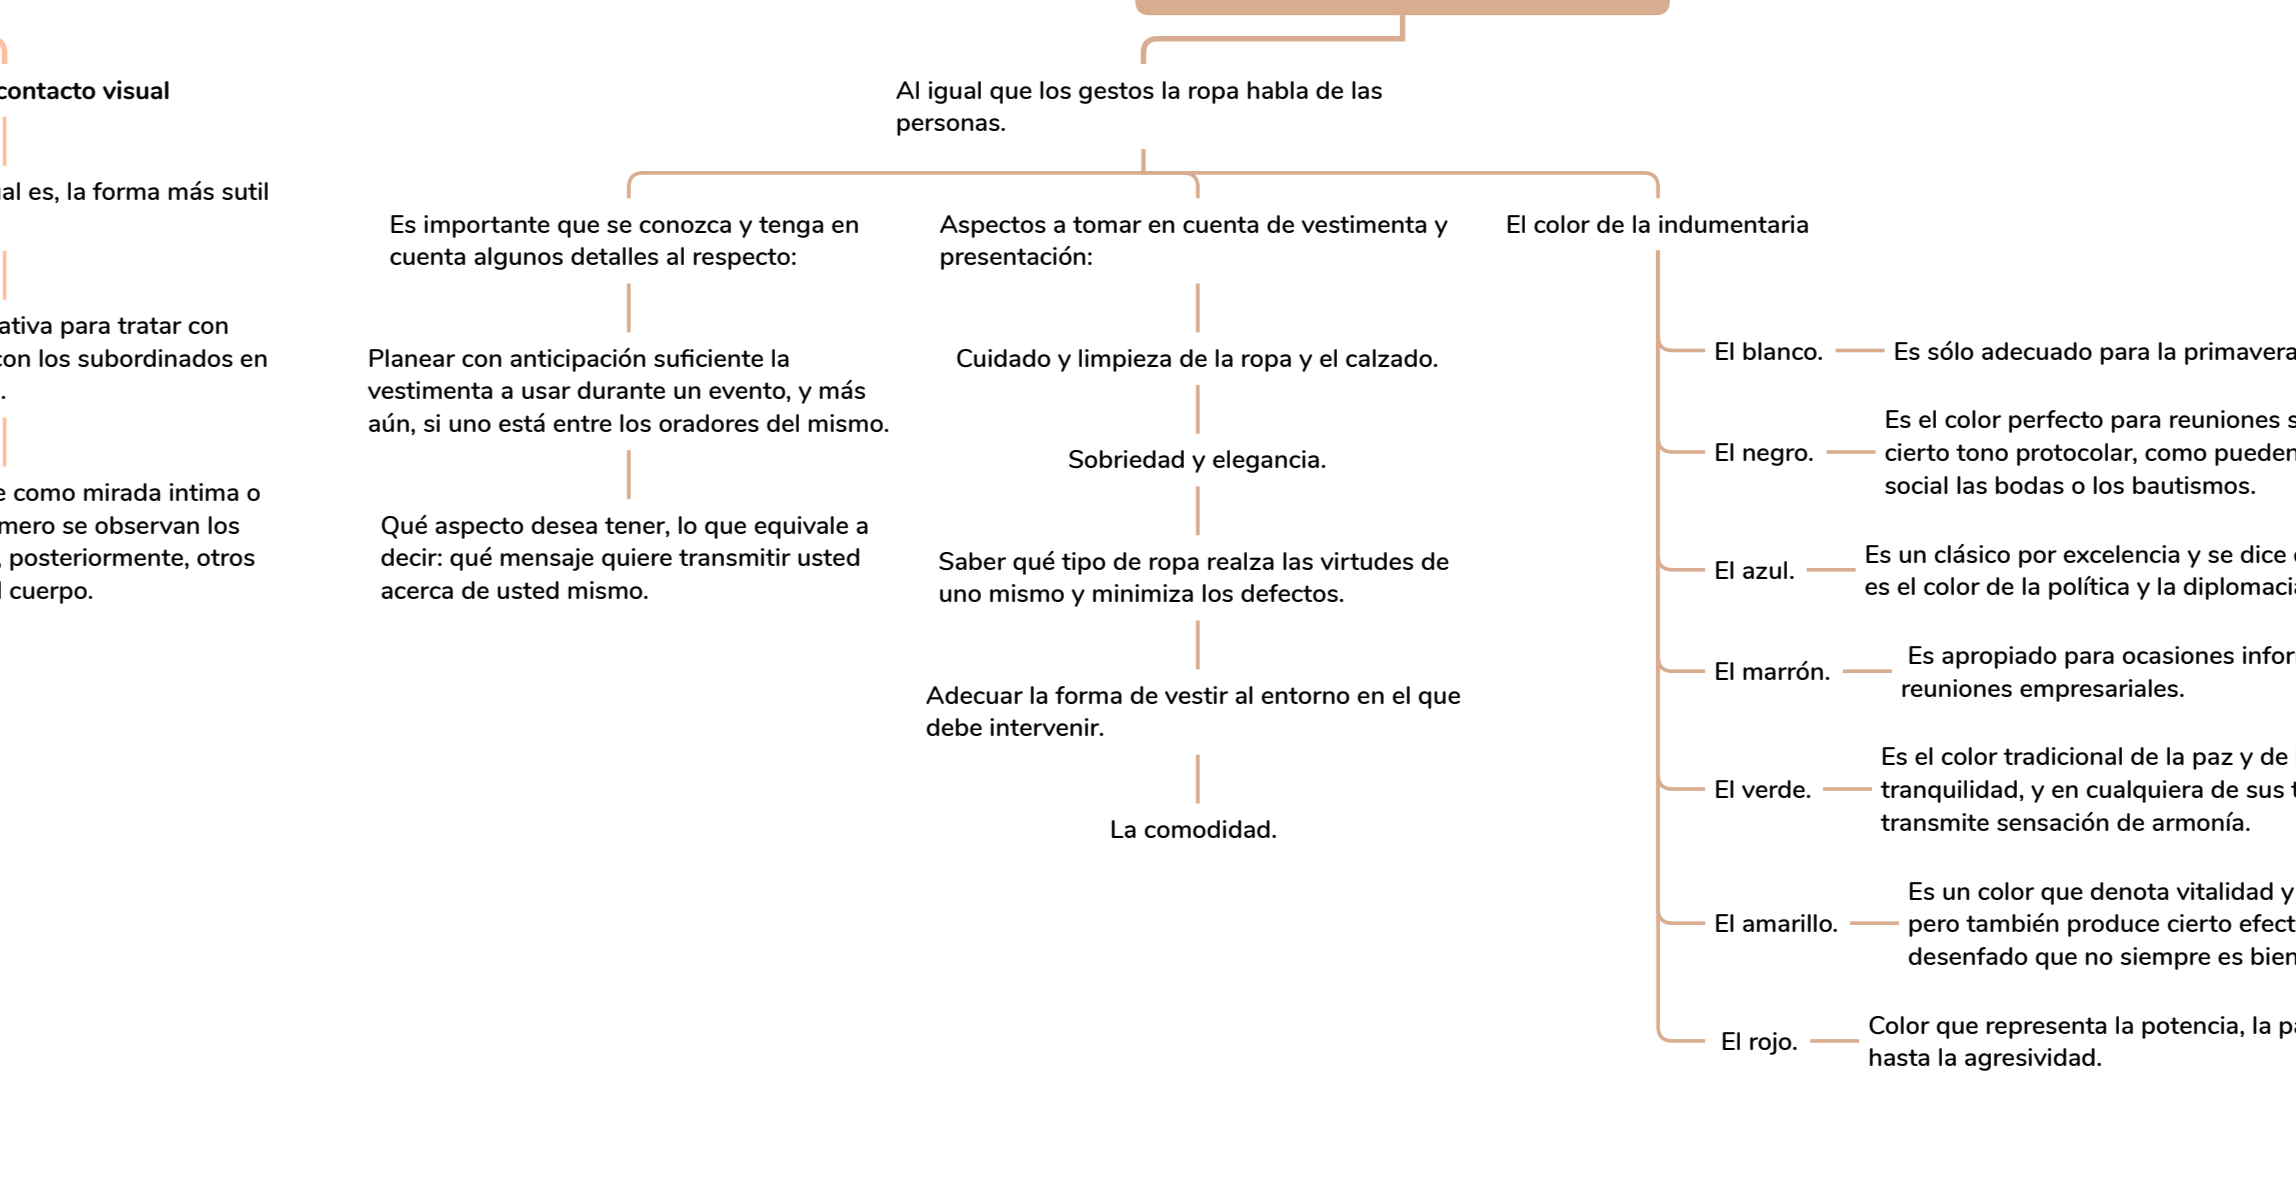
contacto visual

al es, la forma más sutil

ativa para tratar con con los subordinados en .

e como mirada intima o mero se observan los , posteriormente, otros l cuerpo.

Al igual que los gestos la ropa habla de las personas.

Es importante que se conozca y tenga en cuenta algunos detalles al respecto:

Planear con anticipación suficiente la vestimenta a usar durante un evento, y más aún, si uno está entre los oradores del mismo.

Qué aspecto desea tener, lo que equivale a decir: qué mensaje quiere transmitir usted acerca de usted mismo.

Aspectos a tomar en cuenta de vestimenta y presentación:

Cuidado y limpieza de la ropa y el calzado.

Sobriedad y elegancia.

Saber qué tipo de ropa realza las virtudes de uno mismo y minimiza los defectos.

Adecuar la forma de vestir al entorno en el que debe intervenir.

La comodidad.

El color de la indumentaria

El blanco. Es sólo adecuado para la primavera

El negro. Es el color perfecto para reuniones s cierto tono protocolar, como pueden social las bodas o los bautismos.

El azul. Es un clásico por excelencia y se dice es el color de la política y la diplomaci

El marrón. Es apropiado para ocasiones infor reuniones empresariales.

El verde. Es el color tradicional de la paz y de tranquilidad, y en cualquiera de sus t transmite sensación de armonía.

El amarillo. Es un color que denota vitalidad y pero también produce cierto efect desenfado que no siempre es bien

El rojo. Color que representa la potencia, la p hasta la agresividad.